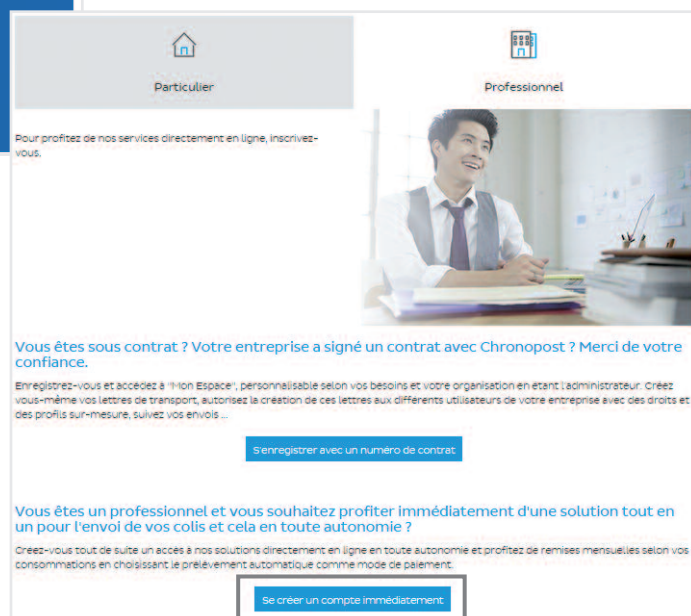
Particulier

Professionnel

Pour profitez de nos services directement en ligne, inscrivez-vous.

Vous êtes sous contrat ? Votre entreprise a signé un contrat avec Chronopost ? Merci de votre confiance.

Enregistrez-vous et accédez à "Mon Espace", personnalisable selon vos besoins et votre organisation en étant l'administrateur. Créez vous-même vos lettres de transport, autorisez la création de ces lettres aux différents utilisateurs de votre entreprise avec des droits et des profils sur-mesure, suivez vos envois ...

S'enregistrer avec un numéro de contrat

Vous êtes un professionnel et vous souhaitez profiter immédiatement d'une solution tout en un pour l'envoi de vos colis et cela en toute autonomie ?

Créez-vous tout de suite un accès à nos solutions directement en ligne en toute autonomie et profitez de remises mensuelles selon vos consommations en choisissant le prélèvement automatique comme mode de paiement.

Se créer un compte immédiatement